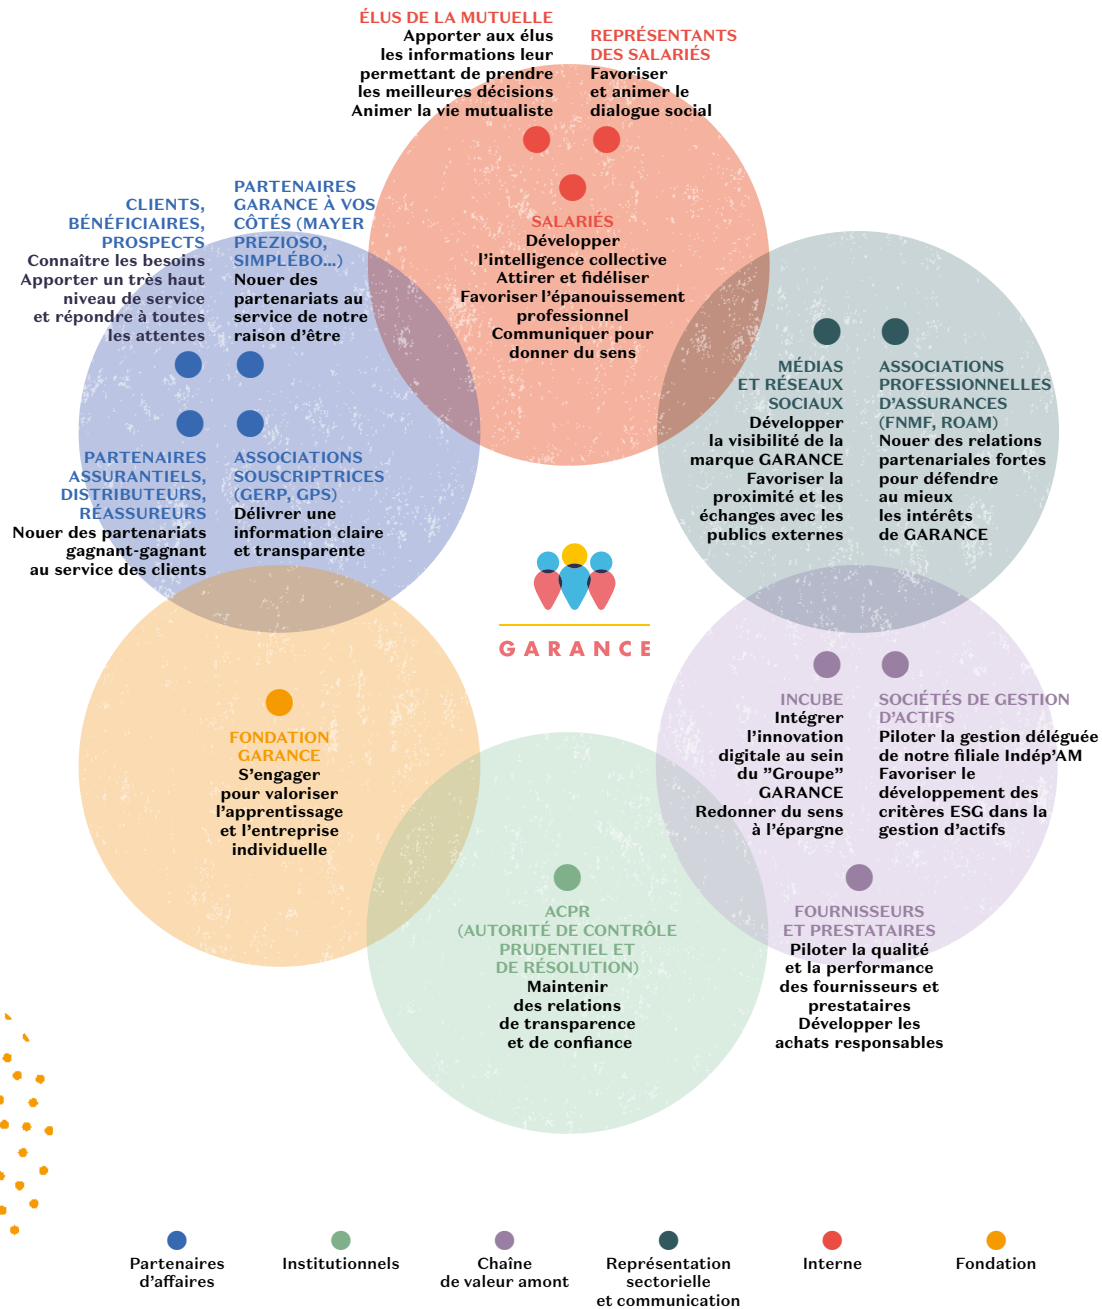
ÉLUS DE LA MUTUELLE
Apporter aux élus les informations leur permettant de prendre les meilleures décisions
Animer la vie mutualiste

REPRÉSENTANTS DES SALARIÉS
Favoriser et animer le dialogue social

SALARIÉS
Développer l'intelligence collective
Attirer et fidéliser
Favoriser l'épanouissement professionnel
Communiquer pour donner du sens

CLIENTS, BÉNÉFICIAIRES, PROSPECTS
Connaître les besoins
Apporter un très haut niveau de service et répondre à toutes les attentes

PARTENAIRES GARANCE À VOS CÔTÉS (MAYER PREZIOSO, SIMPLÉBO...)
Nouer des partenariats au service de notre raison d'être

PARTENAIRES ASSURANTIELS, DISTRIBUTEURS, RÉASSUREURS
Nouer des partenariats gagnant-gagnant au service des clients

ASSOCIATIONS SOUSCRIPTRICES (GERP, GPS)
Délivrer une information claire et transparente

MÉDIAS ET RÉSEAUX SOCIAUX
Développer la visibilité de la marque GARANCE
Favoriser la proximité et les échanges avec les publics externes

ASSOCIATIONS PROFESSIONNELLES D'ASSURANCES (FNMF, ROAM)
Nouer des relations partenariales fortes pour défendre au mieux les intérêts de GARANCE

GARANCE

FONDATION GARANCE
S'engager pour valoriser l'apprentissage et l'entreprise individuelle

INCUBE
Intégrer l'innovation digitale au sein du "Groupe" GARANCE
Redonner du sens à l'épargne

SOCIÉTÉS DE GESTION D'ACTIFS
Piloter la gestion déléguée de notre filiale Indép'AM
Favoriser le développement des critères ESG dans la gestion d'actifs

ACPR (AUTORITÉ DE CONTRÔLE PRUDENTIEL ET DE RÉSOLUTION)
Maintenir des relations de transparence et de confiance

FOURNISSEURS ET PRESTATAIRES
Piloter la qualité et la performance des fournisseurs et prestataires
Développer les achats responsables

Partenaires d'affaires
Institutionnels
Chaîne de valeur amont
Représentation sectorielle et communication
Interne
Fondation